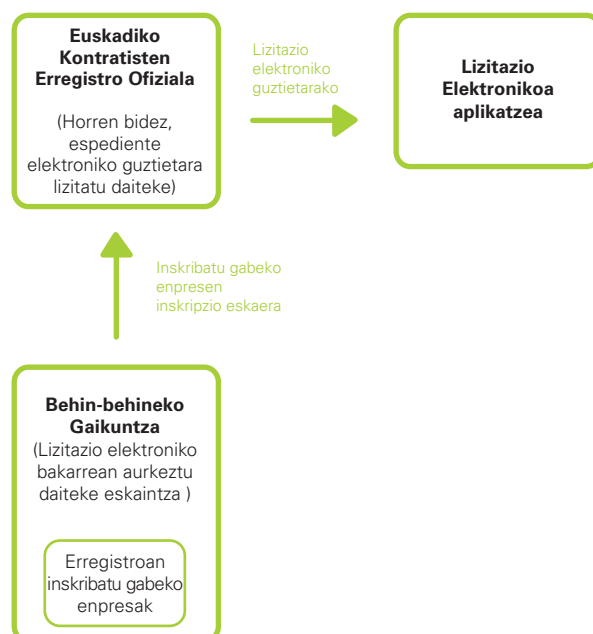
**Euskadiko Kontratisten Erregistro Ofiziala**

(Horren bidez, espediente elektroniko guztietara lizitatu daiteke)

Lizitazio elektroniko guztietarako

**Lizitazio Elektronikoa aplikatzea**

Inskribatu gabeko enpresen inskripzio eskaera

**Behin-behineko Gaikuntza**

(Lizitazio elektroniko bakarrean aurkeztu daiteke eskaintza )

Erregistroan inskribatu gabeko enpresak